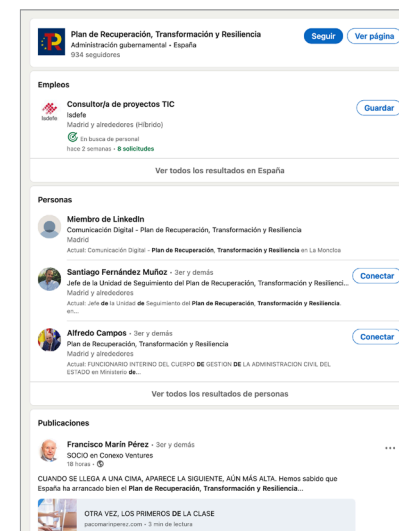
Plan de Recuperación, Transformación y Resiliencia
Administración gubernamental • España
934 seguidores

Seguir
Ver página

Empleos

Consultor/a de proyectos TIC
Isdefe
Madrid y alrededores (Híbrido)
Isdefe
En busca de personal
hace 2 semanas • 8 solicitudes

Guardar

Ver todos los resultados en España

Personas

Miembro de LinkedIn
Comunicación Digital - Plan de Recuperación, Transformación y Resiliencia
Madrid
Actual: Comunicación Digital - Plan de Recuperación, Transformación y Resiliencia en La Moncloa

Santiago Fernández Muñoz • 3er y demás
Jefe de la Unidad de Seguimiento del Plan de Recuperación, Transformación y Resilienci...
Madrid y alrededores
Actual: Jefe de la Unidad de Seguimiento del Plan de Recuperación, Transformación y Resiliencia. en...

Conectar

Alfredo Campos • 3er y demás
Plan de Recuperación, Transformación y Resiliencia
Madrid y alrededores
Actual: FUNCIONARIO INTERINO DEL CUERPO DE GESTION DE LA ADMINISTRACION CIVIL DEL ESTADO en Ministerio de...

Conectar

Ver todos los resultados de personas

Publicaciones

Francisco Marín Pérez • 3er y demás
SOCIO en Conexo Ventures
18 horas •

...

CUANDO SE LLEGA A UNA CIMA, APARECE LA SIGUIENTE, AÚN MÁS ALTA. Hemos sabido que España ha arrancado bien el Plan de Recuperación, Transformación y Resiliencia...

OTRA VEZ, LOS PRIMEROS DE LA CLASE
pacomarinperez.com • 3 min de lectura